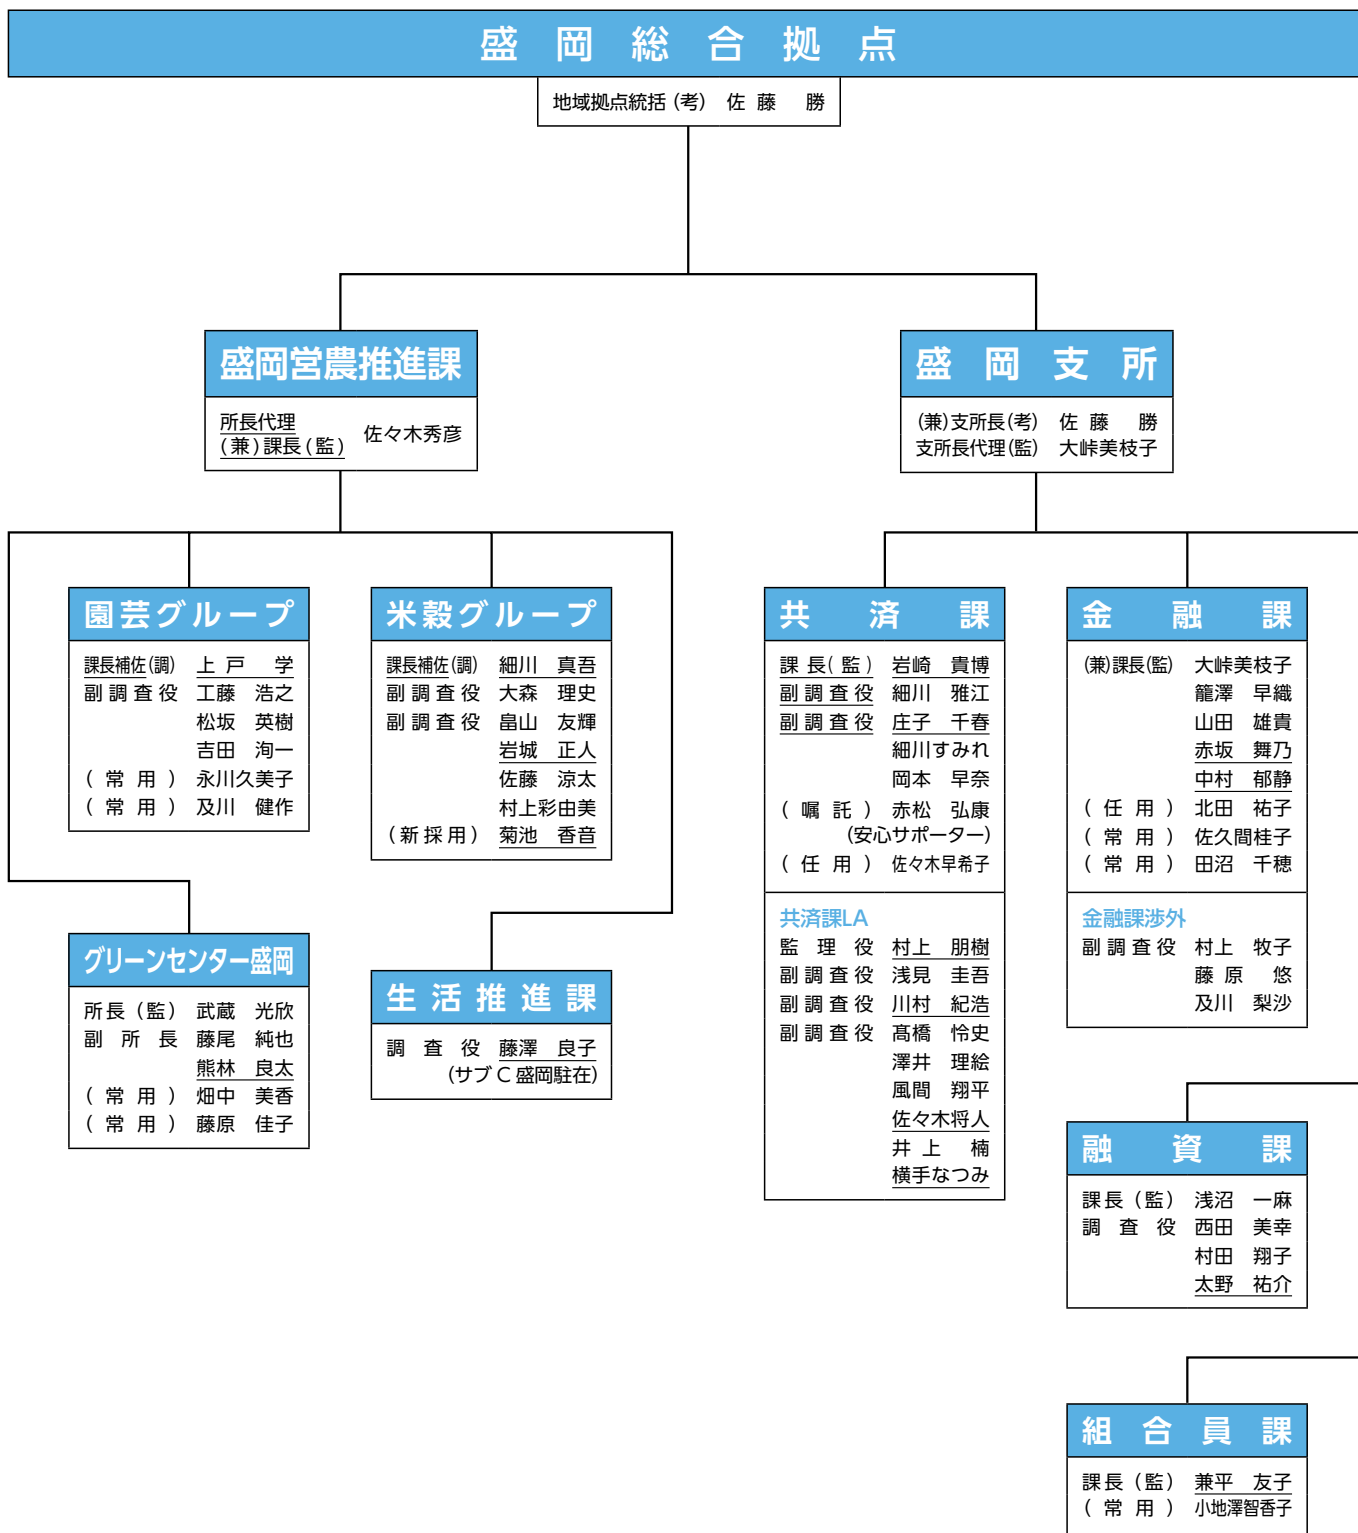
盛岡総合拠点

地域拠点統括（考） 佐藤 勝

盛岡営農推進課

所長代理（兼）課長（監） 佐々木秀彦

盛岡支所

（兼）支所長（考） 佐藤 勝
支所長代理（監） 大峠美枝子

園芸グループ

課長補佐（調） 上戸 学
副調査役 工藤 浩之
松坂 英樹
吉田 洵一
（常用） 永川久美子
（常用） 及川 健作

米穀グループ

課長補佐（調） 細川 真吾
副調査役 大森 理史
副調査役 畠山 友輝
岩城 正人
佐藤 涼太
村上彩由美
（新採用） 菊池 香音

共済課

課長（監） 岩崎 貴博
副調査役 細川 雅江
副調査役 庄子 千春
細川すみれ
岡本 早奈
（嘱託） 赤松 弘康
（安心サポーター）
（任用） 佐々木早希子

共済課LA
監理役 村上 朋樹
副調査役 浅見 圭吾
副調査役 川村 紀浩
副調査役 髙橋 怜史
澤井 理絵
風間 翔平
佐々木将人
井上 楠
横手なつみ

金融課

（兼）課長（監） 大峠美枝子
籠澤 早織
山田 雄貴
赤坂 舞乃
中村 郁静
（任用） 北田 祐子
（常用） 佐久間桂子
（常用） 田沼 千穂

金融課渉外
副調査役 村上 牧子
藤原 悠
及川 梨沙

グリーンセンター盛岡

所長（監） 武蔵 光欣
副所長 藤尾 純也
熊林 良太
（常用） 畑中 美香
（常用） 藤原 佳子

生活推進課

調査役 藤澤 良子
（サブC盛岡駐在）

融資課

課長（監） 浅沼 一麻
調査役 西田 美幸
村田 翔子
太野 祐介

組合員課

課長（監） 兼平 友子
（常用） 小地澤智香子